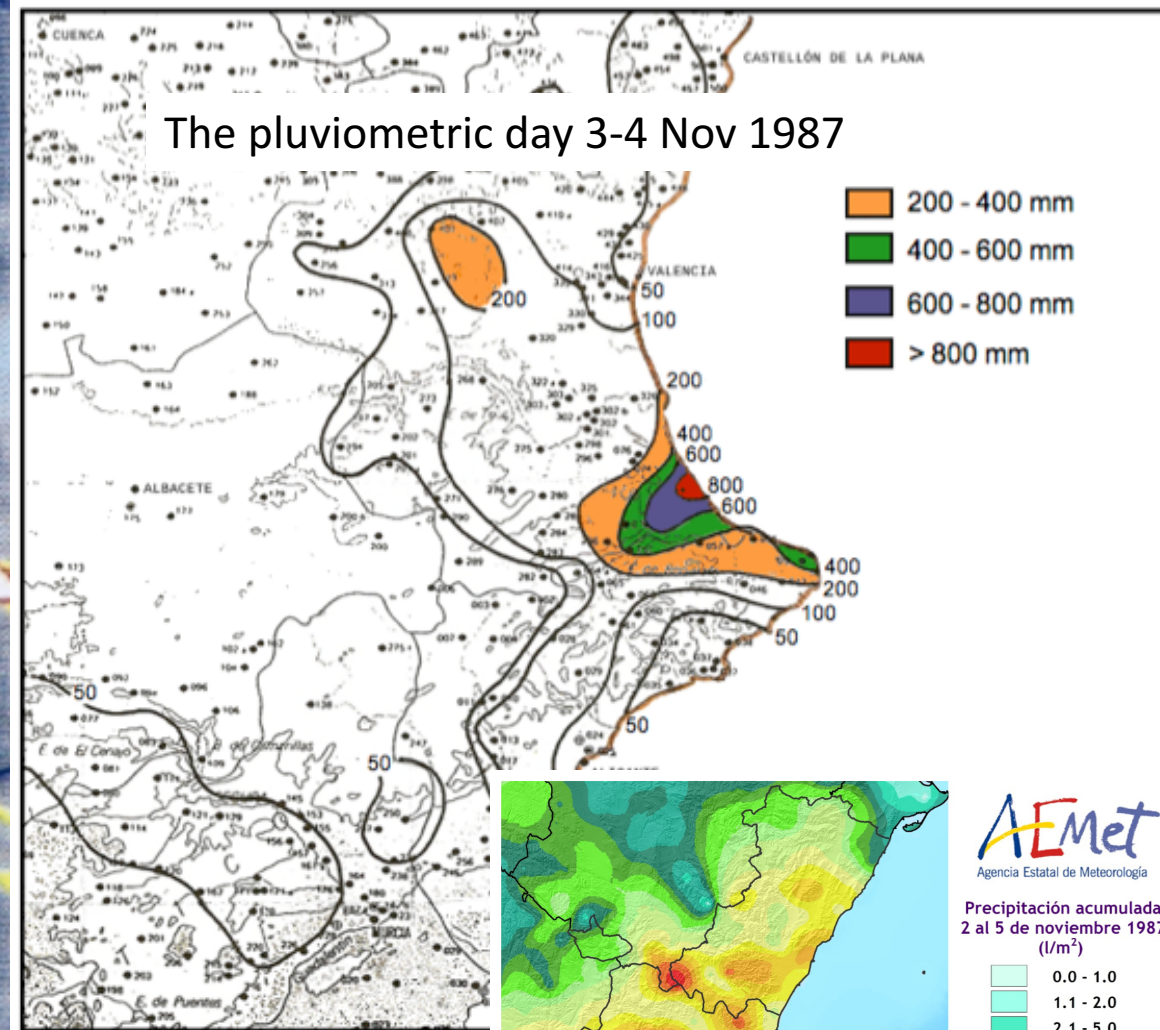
CUENCA

CASTELLÓN DE LA PLANA

The pluviometric day 3-4 Nov 1987

200 - 400 mm
400 - 600 mm
600 - 800 mm
> 800 mm

VALENCIA

50
100
200
200
400
600
800
600
400
200
100
50
50
50
50

ALBACETE

E. de El Cenajo

E. de Puentes

MURCIA

AEMet
Agencia Estatal de Meteorología

Precipitación acumulada
2 al 5 de noviembre 198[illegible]
$(l/m^2)$

0.0 - 1.0
1.1 - 2.0
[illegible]